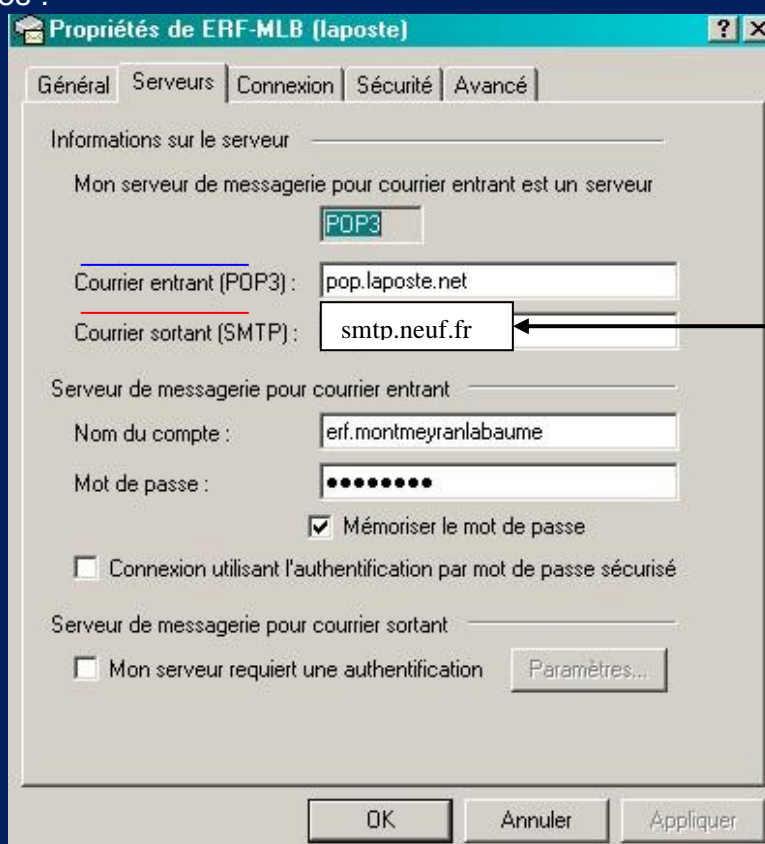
Propriétés de ERF-MLB (laposte)

Général | Serveurs | Connexion | Sécurité | Avancé

Informations sur le serveur

Mon serveur de messagerie pour courrier entrant est un serveur

POP3

Courrier entrant (POP3) : pop.laposte.net

Courrier sortant (SMTP) : smtp.neuf.fr

Serveur de messagerie pour courrier entrant

Nom du compte : erf.montmeyranlabaume

Mot de passe : ●●●●●●●●●

Mémoriser le mot de passe

Connexion utilisant l'authentification par mot de passe sécurisé

Serveur de messagerie pour courrier sortant

Mon serveur requiert une authentification

Paramètres...

OK | Annuler | Appliquer